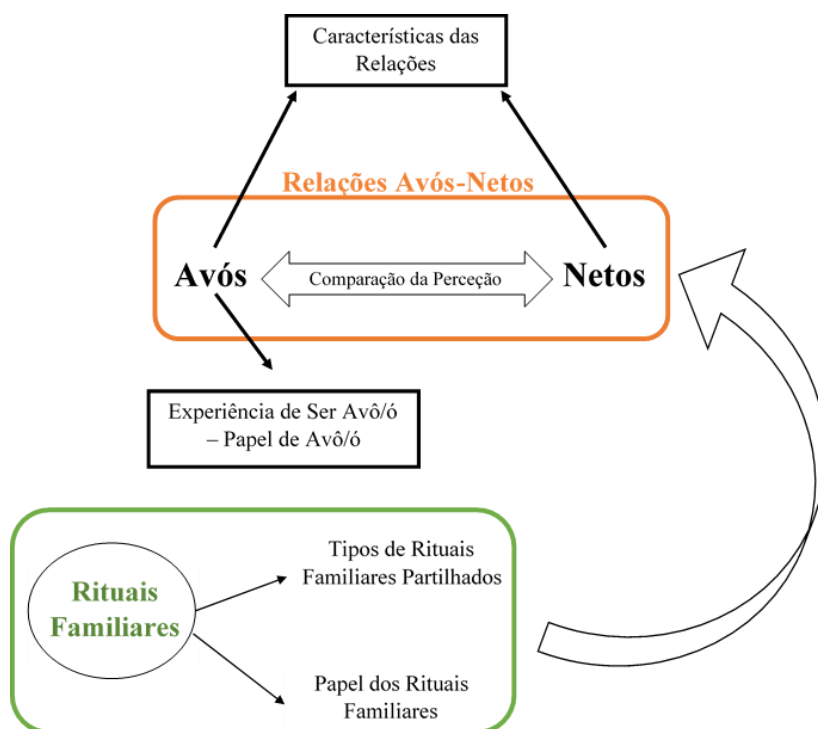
Características das Relações

Relações Avós-Netos

Avós

Comparação da Perceção

Netos

Experiência de Ser Avô/ó – Papel de Avô/ó

Rituais Familiares

Tipos de Rituais Familiares Partilhados

Papel dos Rituais Familiares